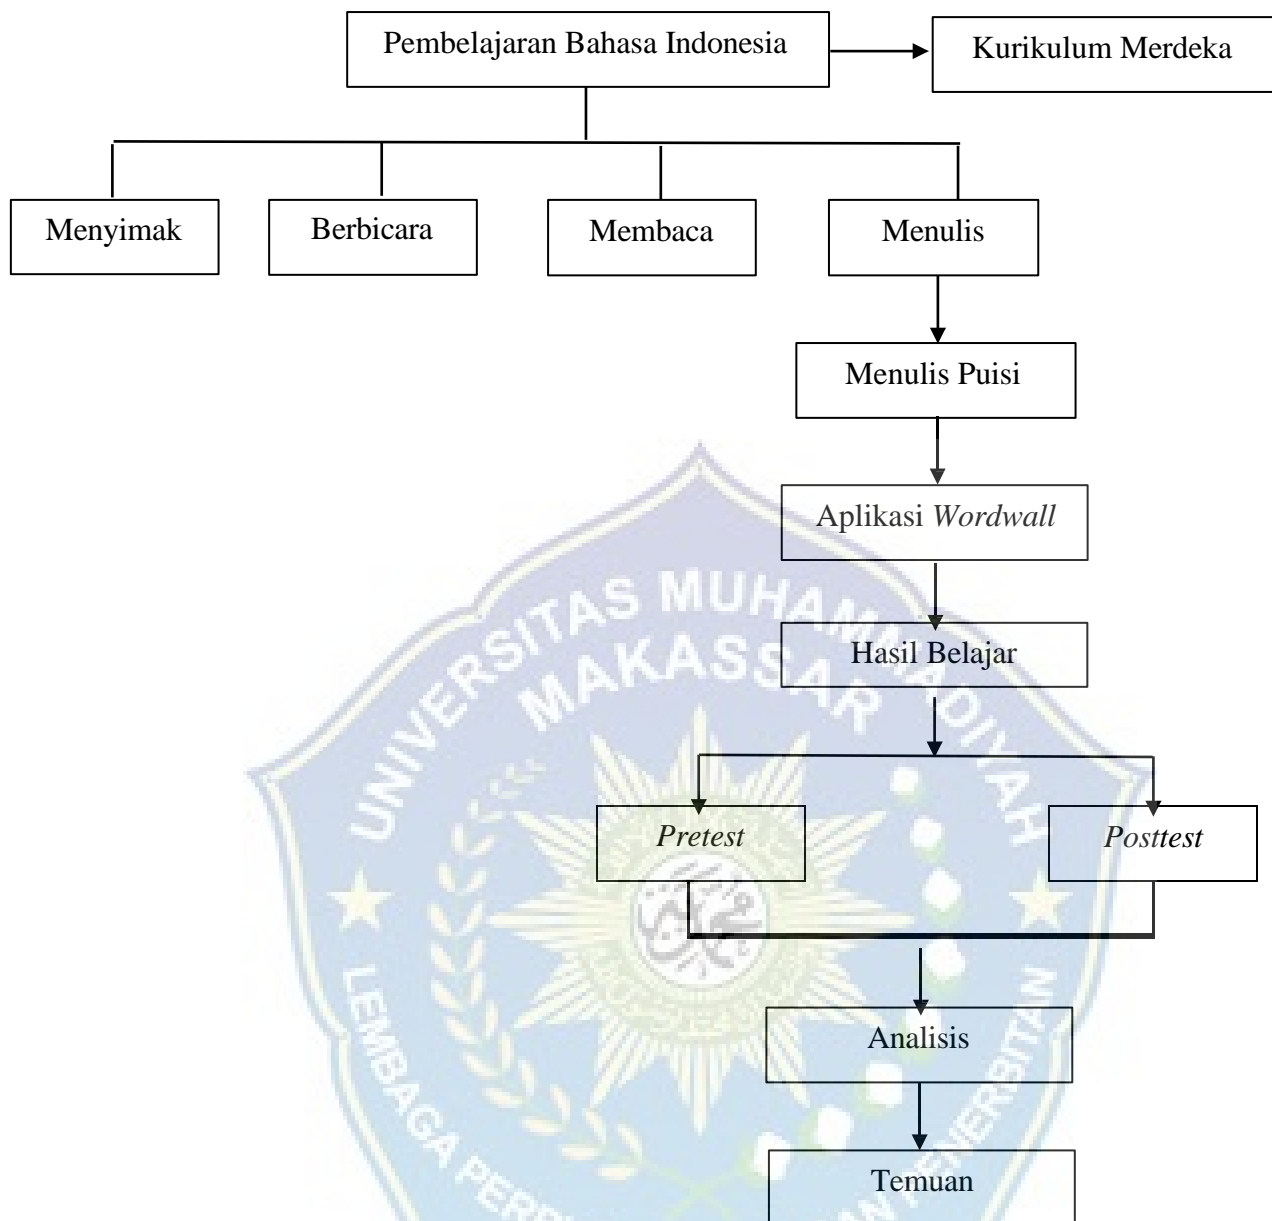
Pembelajaran Bahasa Indonesia

Kurikulum Merdeka

Menyimak

Berbicara

Membaca

Menulis

Menulis Puisi

Aplikasi *Wordwall*

Hasil Belajar

*Pretest*

*Posttest*

Analisis

Temuan

UNIVERSITAS MUHAMMADIYAH MAKASSAR

LEMBAGA PERPUSTAKAAN DAN PENERBITAN